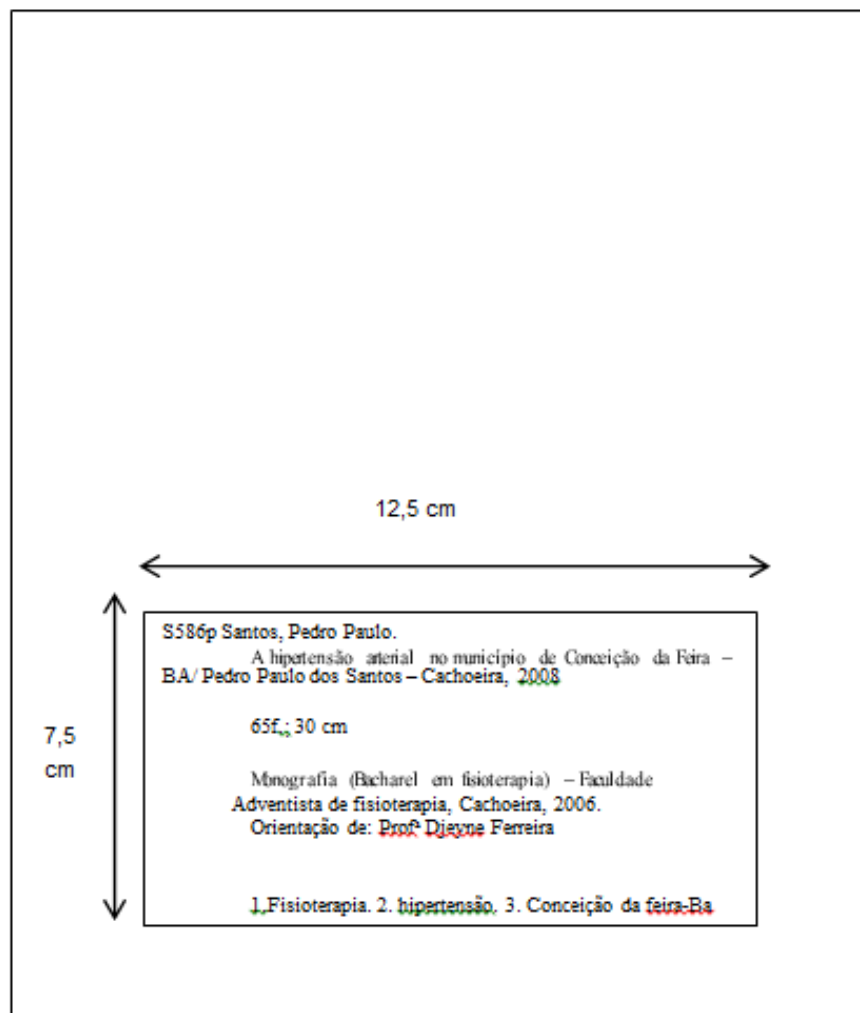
12,5 cm

7,5 cm

S586p Santos, Pedro Paulo.

A hipertensão arterial no município de Conceição da Feira – BA/ Pedro Paulo dos Santos – Cachoeira, 2008

65f.; 30 cm

Monografia (Bacharel em fisioterapia) – Faculdade Adventista de fisioterapia, Cachoeira, 2006.
Orientação de: Profª Djeyne Ferreira

1.Fisioterapia. 2. hipertensão. 3. Conceição da feira-Ba